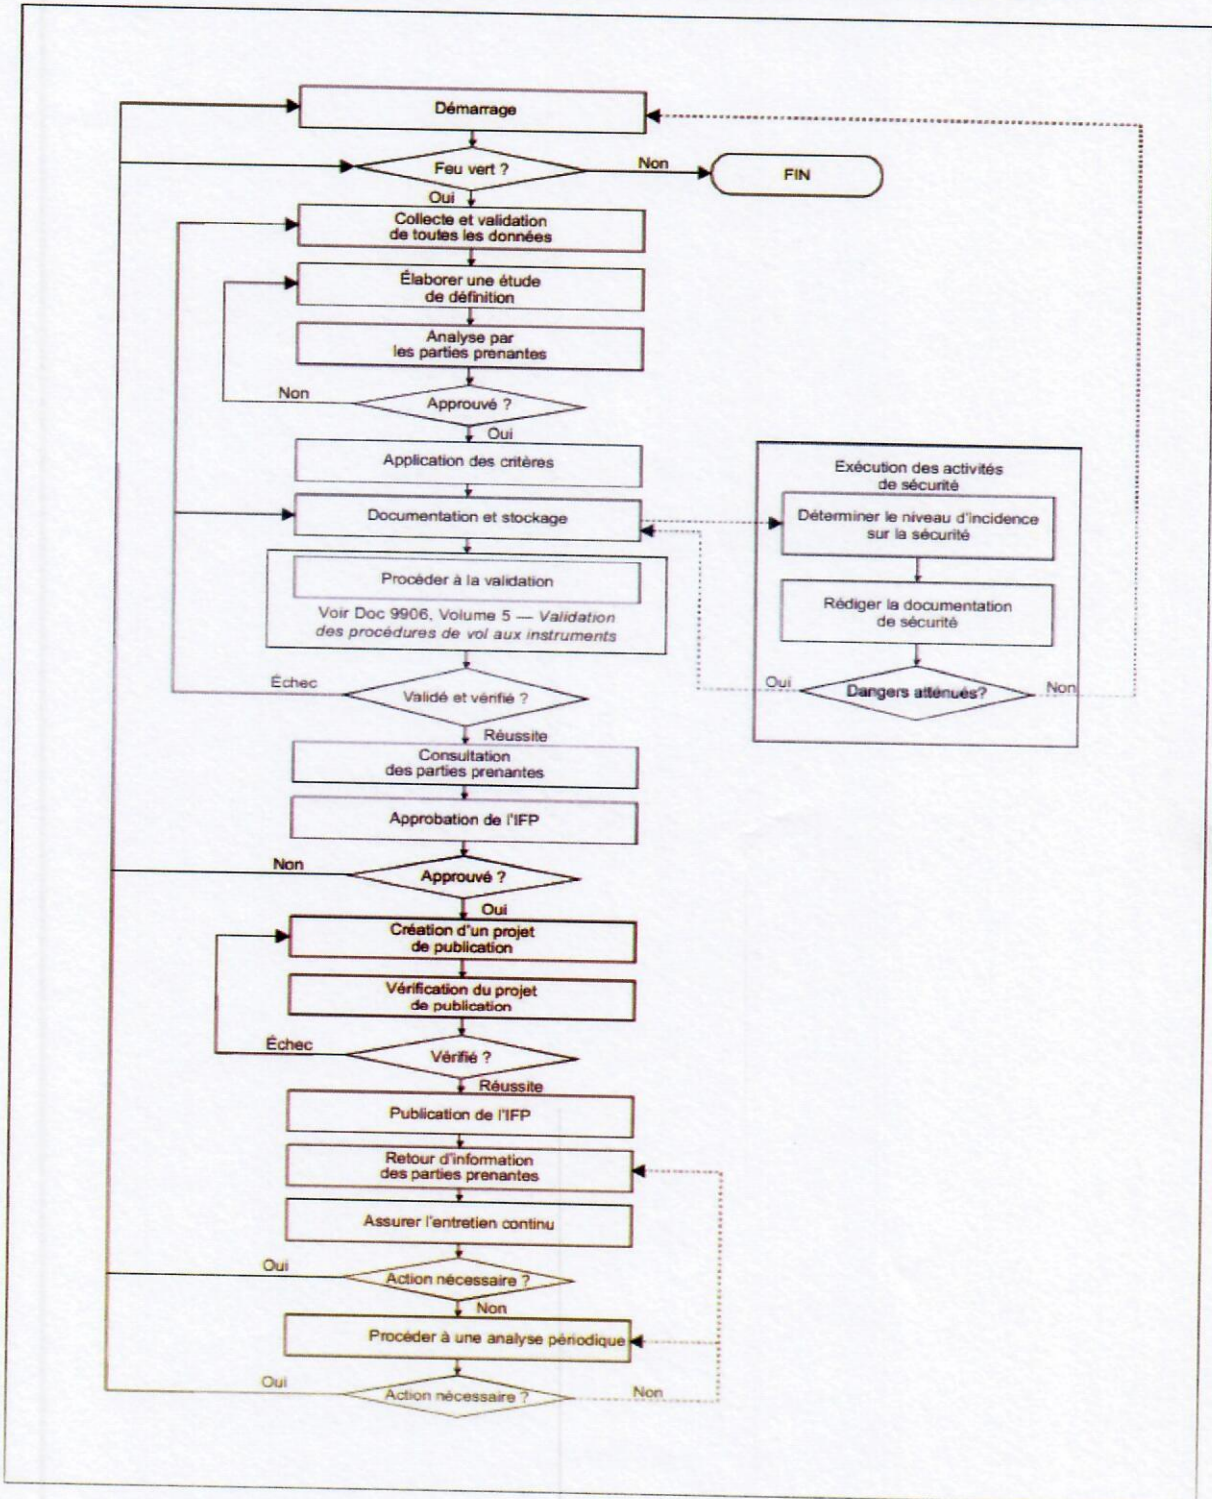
Démarrage

Feu vert ?

Non

FIN

Oui

Collecte et validation de toutes les données

Élaborer une étude de définition

Analyse par les parties prenantes

Non

Approuvé ?

Oui

Application des critères

Documentation et stockage

Procéder à la validation

Voir Doc 9906, Volume 5 — Validation des procédures de vol aux instruments

Échec

Validé et vérifié ?

Réussite

Consultation des parties prenantes

Approbation de l'IFP

Non

Approuvé ?

Oui

Création d'un projet de publication

Vérification du projet de publication

Échec

Vérifié ?

Réussite

Publication de l'IFP

Retour d'information des parties prenantes

Assurer l'entretien continu

Oui

Action nécessaire ?

Non

Procéder à une analyse périodique

Oui

Action nécessaire ?

Non

Exécution des activités de sécurité

Déterminer le niveau d'incidence sur la sécurité

Rédiger la documentation de sécurité

Oui

Dangers atténués?

Non